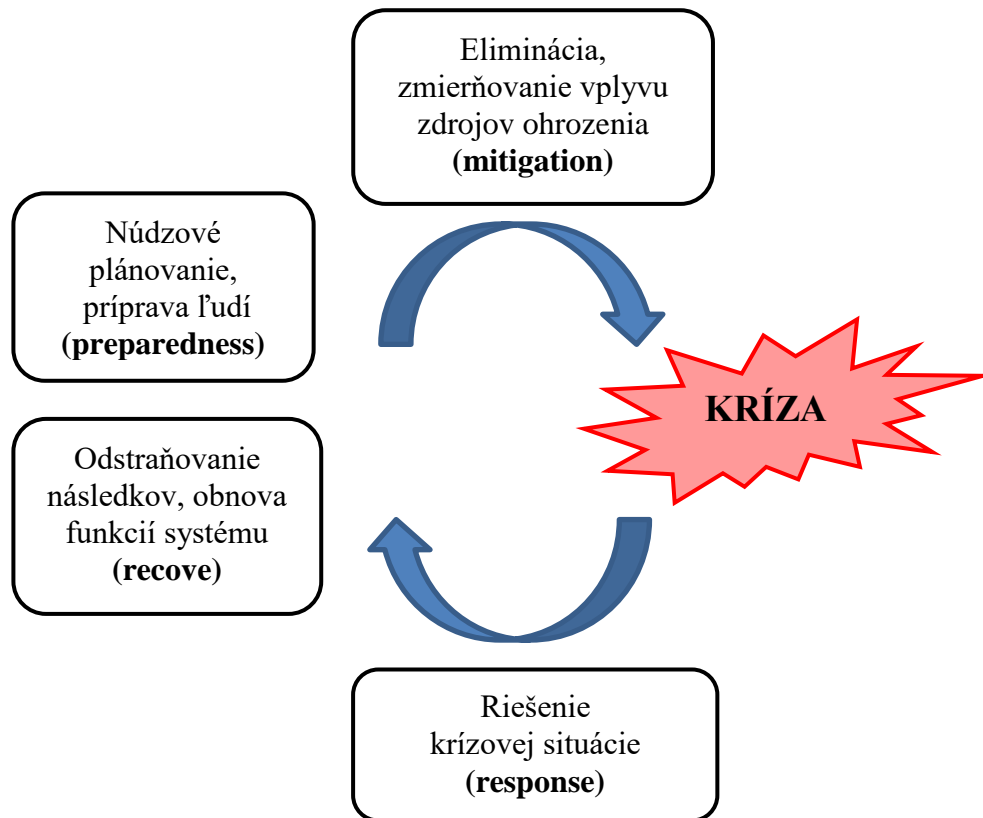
Eliminácia, zmierňovanie vplyvu zdrojov ohrozenia **(mitigation)**

Núdzové plánovanie, príprava ľudí **(preparedness)**

**KRÍZA**

Odstraňovanie následkov, obnova funkcií systému **(recove)**

Riešenie krízovej situácie **(response)**